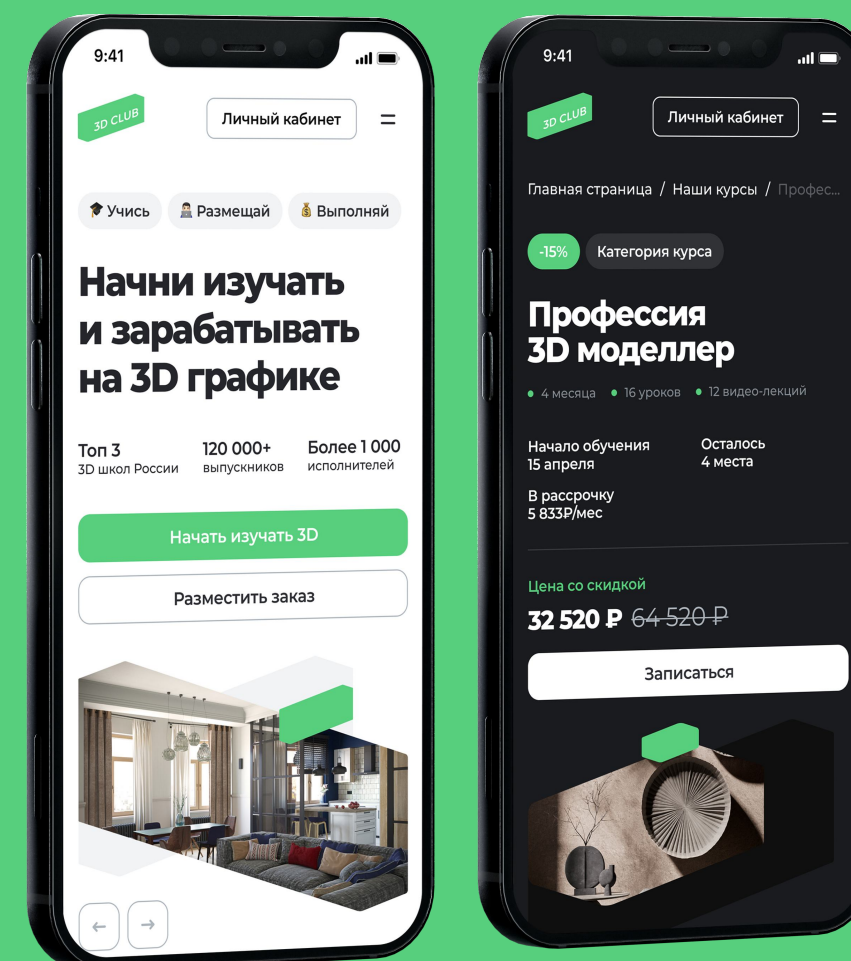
9:41

3D CLUB

Личный кабинет

🎓 Учись 👨‍💻 Размещай 💰 Выполняй

Начни изучать и зарабатывать на 3D графике

Топ 3
3D школ России

120 000+
выпускников

Более 1 000
исполнителей

Начать изучать 3D

Разместить заказ

← →

9:41

3D CLUB

Личный кабинет

Главная страница / Наши курсы / Профес...

-15% Категория курса

Профессия 3D моделлер

• 4 месяца • 16 уроков • 12 видео-лекций

Начало обучения
15 апреля

Осталось
4 места

В рассрочку
5 833Р/мес

Цена со скидкой

32 520 ₽ 64 520 ₽

Записаться